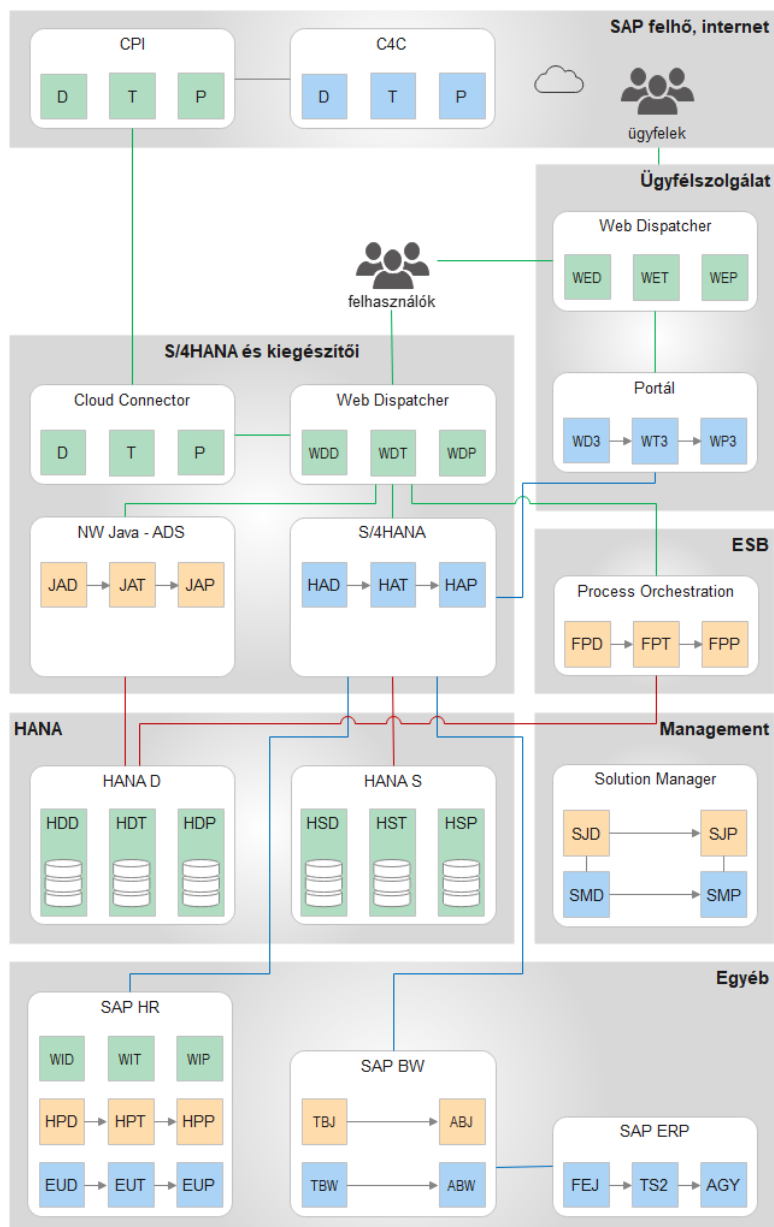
SAP felhő, internet

CPI
D T P

C4C
D T P

ügyfelek

Ügyfélszolgálat

Web Dispatcher
WED WET WEP

felhasználók

Portál
WD3 WT3 WP3

S/4HANA és kiegészítői

Cloud Connector
D T P

Web Dispatcher
WDD WDT WDP

NW Java - ADS
JAD JAT JAP

S/4HANA
HAD HAT HAP

ESB

Process Orchestration
FPD FPT FPP

HANA

Management

HANA D
HDD HDT HDP

HANA S
HSD HST HSP

Solution Manager
SJD SJP
SMD SMP

Egyéb

SAP HR
WID WIT WIP
HPD HPT HPP
EUD EUT EUP

SAP BW
TBJ ABJ
TBW ABW

SAP ERP
FEJ TS2 AGY